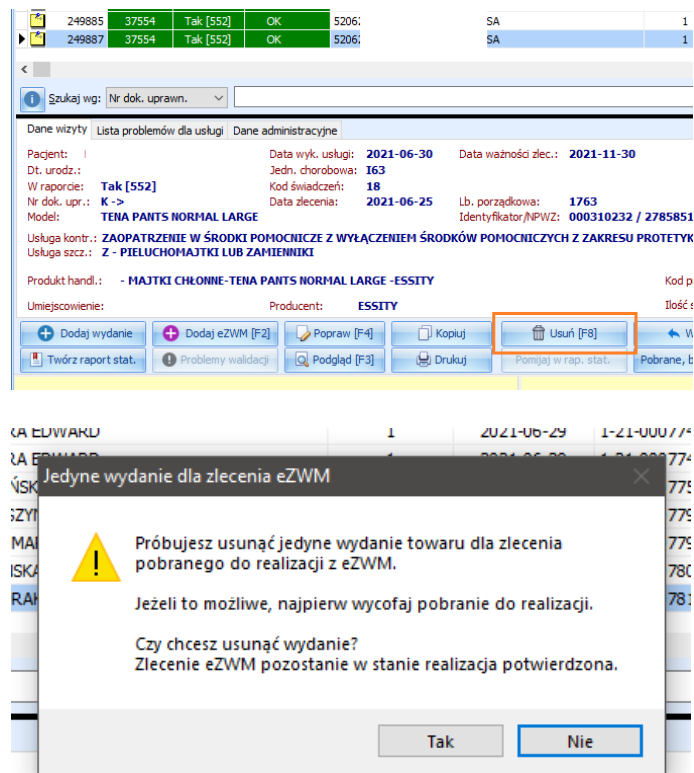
| | 249885 | 37554 | Tak [552] | OK | 5206 | SA | 1 |
|---|---|---|---|---|---|---|---|
| ▶ | 249887 | 37554 | Tak [552] | OK | 5206 | SA | 1 |

Szukaj wg: Nr dok. uprawn.

Dane wizyty | Lista problemów dla usługi | Dane administracyjne

Pacjent:
Dt. urodz.:
W raporcie: Tak [552]
Nr dok. upr.: K ->
Model: TENA PANTS NORMAL LARGE
Data wyk. usługi: 2021-06-30
Jedn. chorobowa: I63
Kod świadczeń: 18
Data zlecenia: 2021-06-25
Data ważności zlec.: 2021-11-30
Lb. porządkowa: 1763
Identyfikator/NPWZ: 000310232 / 2785851
Usługa kontr.: ZAOPATRZENIE W ŚRODKI POMOCNICZE Z WYŁĄCZENIEM ŚRODKÓW POMOCNICZYCH Z ZAKRESU PROTETYK
Usługa szcz.: Z - PIELUCHOMAJTKI LUB ZAMIENNIKI
Produkt handl.: - MAJTKI CHŁONNE-TENA PANTS NORMAL LARGE -ESSITY
Kod p
Umiejscowienie:
Producent: ESSITY
Ilość s

Dodaj wydanie | Dodaj eZWM [F2] | Popraw [F4] | Kopiuj | Usuń [F8] | W
Twórz raport stat. | Problemy walidacji | Podgląd [F3] | Drukuj | Pomijaj w rap. stat. | Pobrane, b

RA EDWARD 1 2021-06-29 1-21-00077

Jedyne wydanie dla zlecenia eZWM

Próbujesz usunąć jedyne wydanie towaru dla zlecenia pobranego do realizacji z eZWM.

Jeżeli to możliwe, najpierw wycofaj pobranie do realizacji.

Czy chcesz usunąć wydanie?
Zlecenie eZWM pozostanie w stanie realizacja potwierdzona.

Tak | Nie